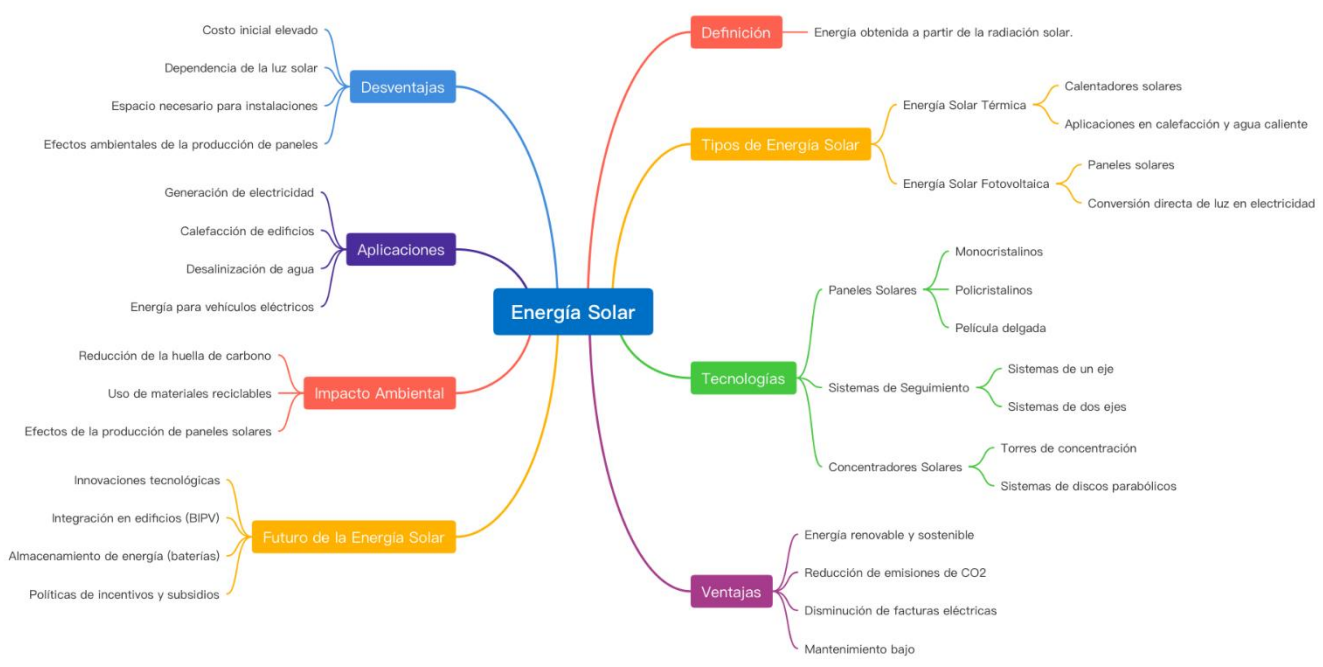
Energía Solar

Definición
Energía obtenida a partir de la radiación solar.

Tipos de Energía Solar
Energía Solar Térmica
Calentadores solares
Aplicaciones en calefacción y agua caliente
Energía Solar Fotovoltaica
Paneles solares
Conversión directa de luz en electricidad

Tecnologías
Paneles Solares
Monocristalinos
Policristalinos
Película delgada
Sistemas de Seguimiento
Sistemas de un eje
Sistemas de dos ejes
Concentradores Solares
Torres de concentración
Sistemas de discos parabólicos

Ventajas
Energía renovable y sostenible
Reducción de emisiones de CO2
Disminución de facturas eléctricas
Mantenimiento bajo

Desventajas
Costo inicial elevado
Dependencia de la luz solar
Espacio necesario para instalaciones
Efectos ambientales de la producción de paneles

Aplicaciones
Generación de electricidad
Calefacción de edificios
Desalinización de agua
Energía para vehículos eléctricos

Impacto Ambiental
Reducción de la huella de carbono
Uso de materiales reciclables
Efectos de la producción de paneles solares

Futuro de la Energía Solar
Innovaciones tecnológicas
Integración en edificios (BIPV)
Almacenamiento de energía (baterías)
Políticas de incentivos y subsidios